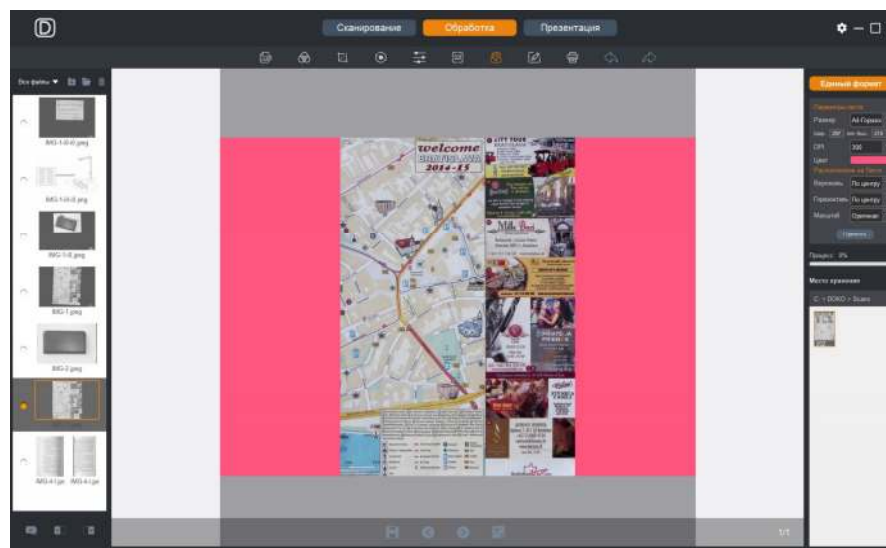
Сканирование
Обработка
Презентация

Все файлы

IMG-1-0-0.jpeg
IMG-1-0-0.jpeg
IMG-1-0.jpeg
IMG-1.jpeg
IMG-2.jpeg
IMG-4-1.jpe IMG-4-1.jpe

welcome
BRATISLAVA
2014-15

CITY TOUR
BRATISLAVA

Milk Bar

1/1

Единый формат
Параметры листа
Размер A4-Горизонт
Шир. 297 мм Выс. 210
DPI 300
Цвет
Расположение на листе
Вертикаль По центру
Горизонталь По центру
Масштаб Оригинал
Применить
Процесс 0%
Место хранения
C: > DOKO > Scans